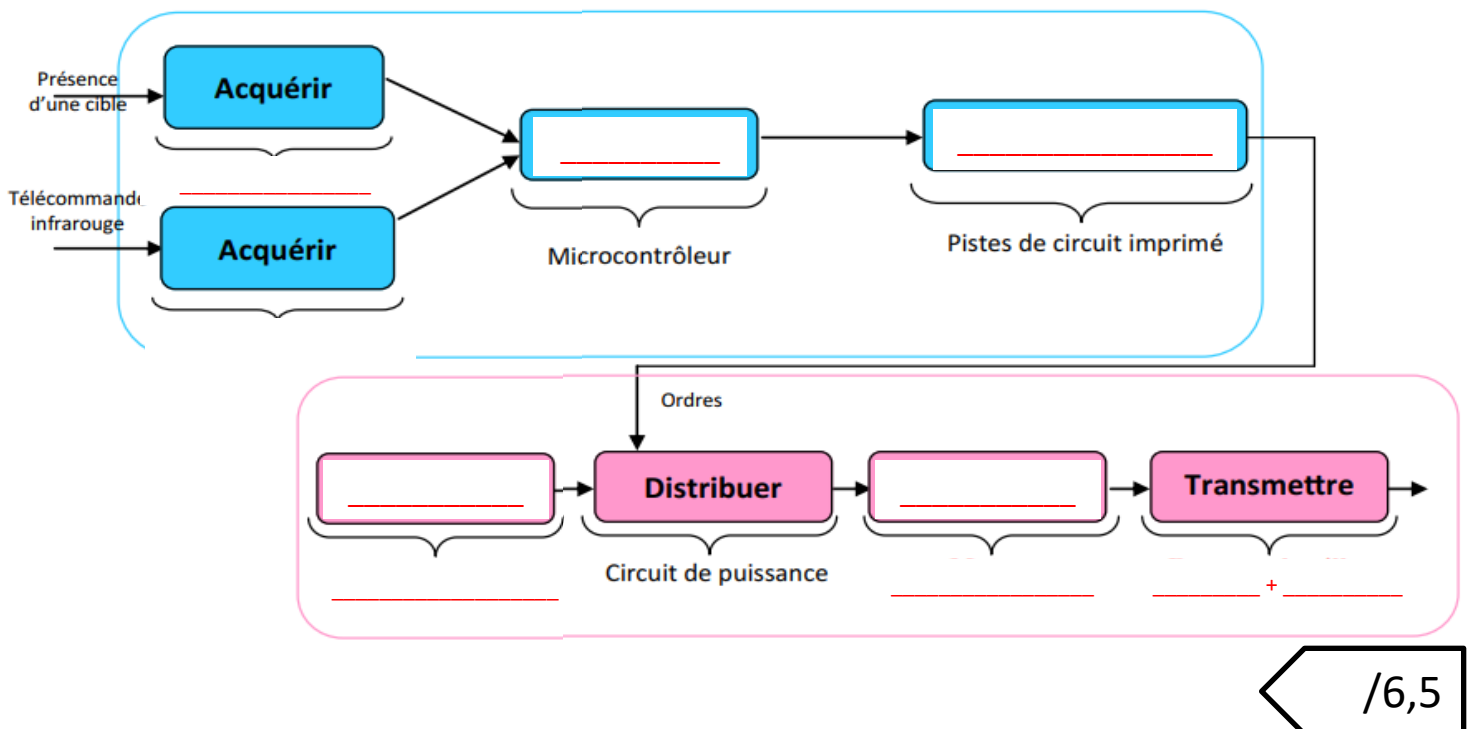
Présence d'une cible

Acquérir

______________

Télécommande infrarouge

Acquérir

______________

Microcontrôleur

______________

Pistes de circuit imprimé

Ordres

______________

______________

Distribuer

Circuit de puissance

______________

______________

Transmettre

________ + ________

/6,5